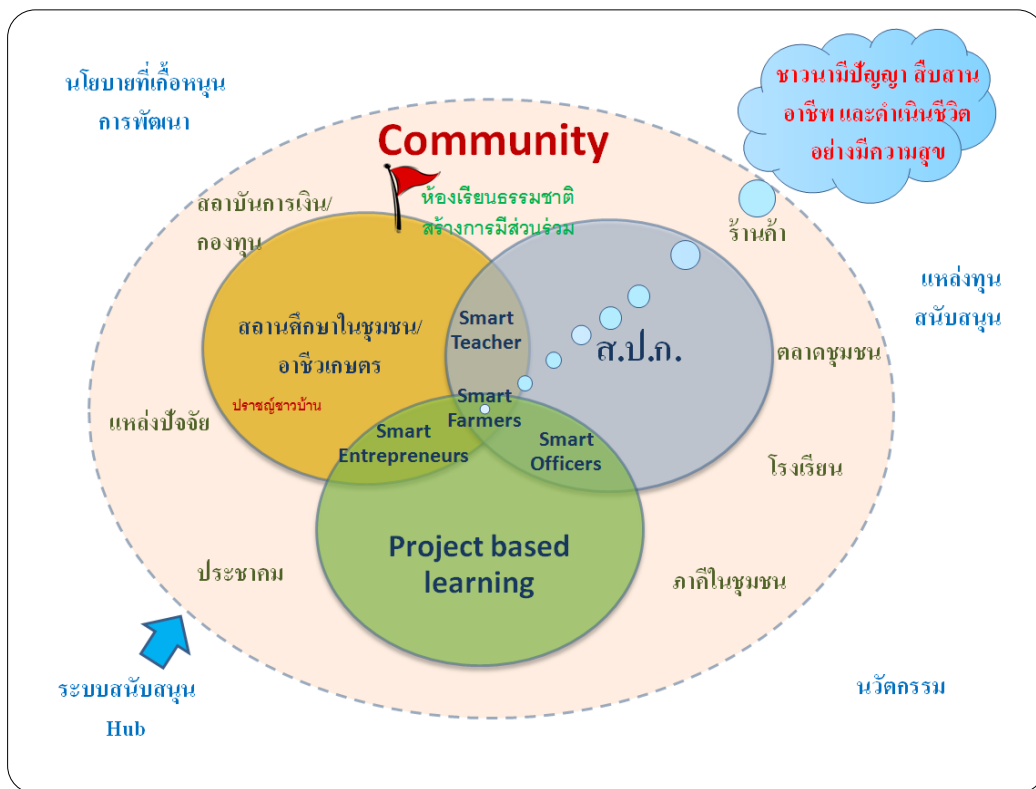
นโยบายที่เกื้อหนุน
การพัฒนา

ชาวนามีปัญญา สืบสาน อาชีพ และดำเนินชีวิต อย่างมีความสุข

Community

ห้องเรียนธรรมชาติ
สร้างการมีส่วนร่วม

สถาบันการเงิน/
กองทุน

ร้านค้า

แหล่งทุน
สนับสนุน

สถานศึกษาในชุมชน/
อาชีวเกษตร

ปราชญ์ชาวบ้าน

Smart Teacher

ส.ป.ก.

ตลาดชุมชน

แหล่งปัจจัย

Smart Farmers

Smart Entrepreneurs

Smart Officers

โรงเรียน

Project based learning

ประชาคม

ภาคีในชุมชน

ระบบสนับสนุน
Hub

นวัตกรรม